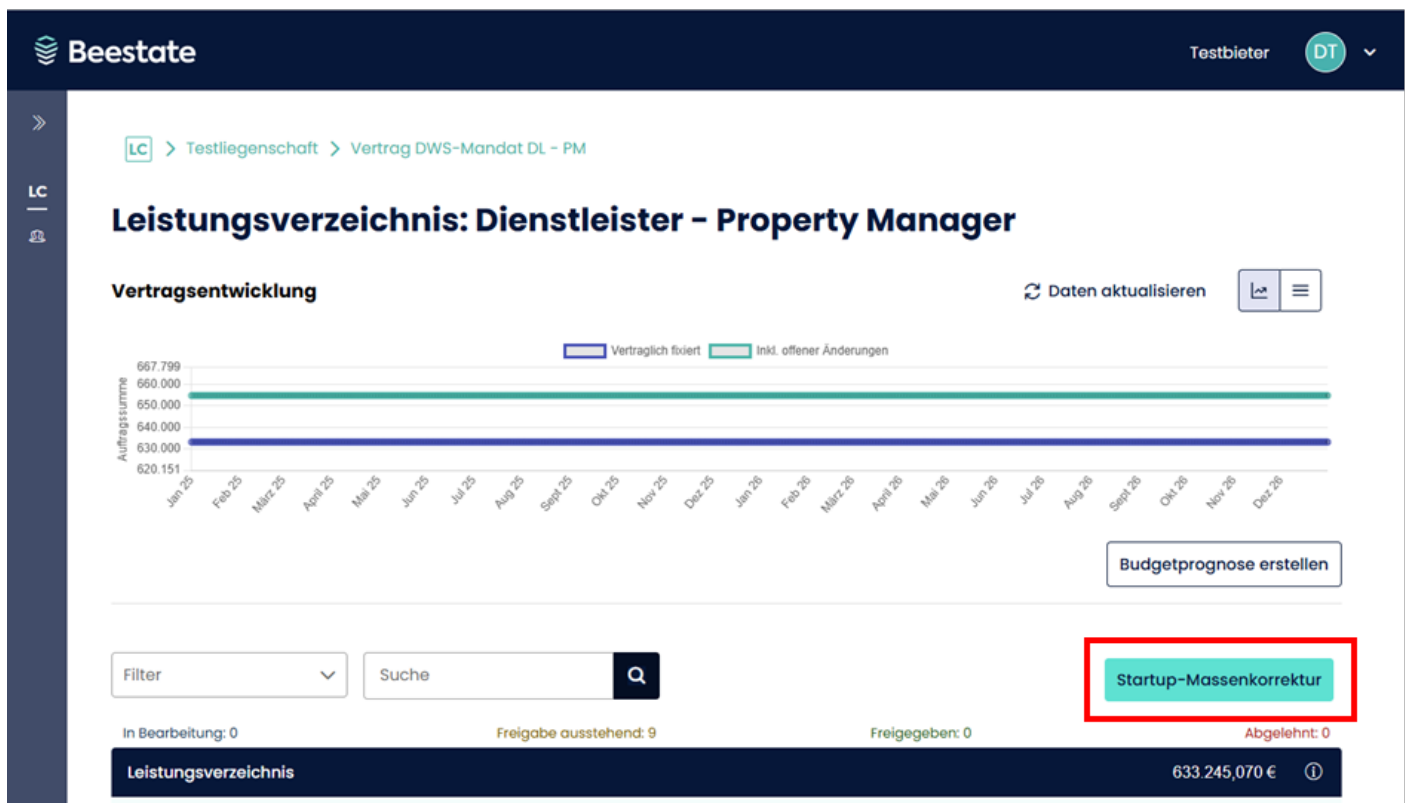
Beestate

Testbieter DT

LC

LC > Testliegenschaft > Vertrag DWS-Mandat DL - PM

Leistungsverzeichnis: Dienstleister - Property Manager

Vertragsentwicklung

Daten aktualisieren

Vertraglich fixiert Inkl. offener Änderungen

667.799
660.000
650.000
640.000
630.000
620.151

Auftragssumme

Jan 25 Feb 25 März 25 April 25 Mai 25 Jun 25 Jul 25 Aug 25 Sept 25 Okt 25 Nov 25 Dez 25 Jan 26 Feb 26 März 26 April 26 Mai 26 Jun 26 Jul 26 Aug 26 Sept 26 Okt 26 Nov 26 Dez 26

Budgetprognose erstellen

Filter

Suche

Startup-Massenkorrektur

In Bearbeitung: 0 Freigabe ausstehend: 9 Freigegeben: 0 Abgelehnt: 0

Leistungsverzeichnis 633.245,070 €